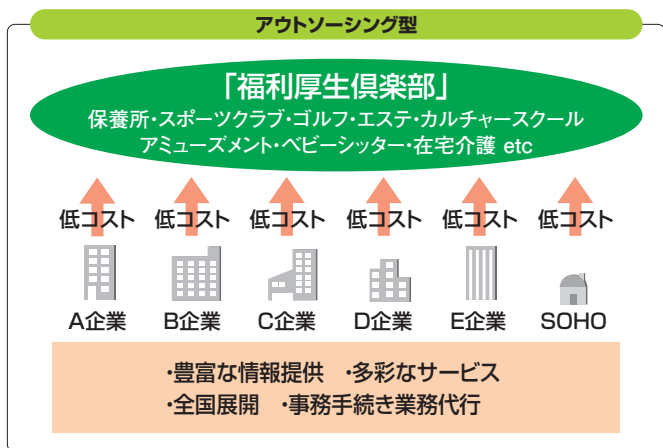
アウトソーシング型

「福利厚生倶楽部」
保養所・スポーツクラブ・ゴルフ・エステ・カルチャースクール
アミューズメント・ベビーシッター・在宅介護 etc

低コスト 低コスト 低コスト 低コスト 低コスト 低コスト

A企業 B企業 C企業 D企業 E企業 SOHO

・豊富な情報提供 ・多彩なサービス
・全国展開 ・事務手続き業務代行